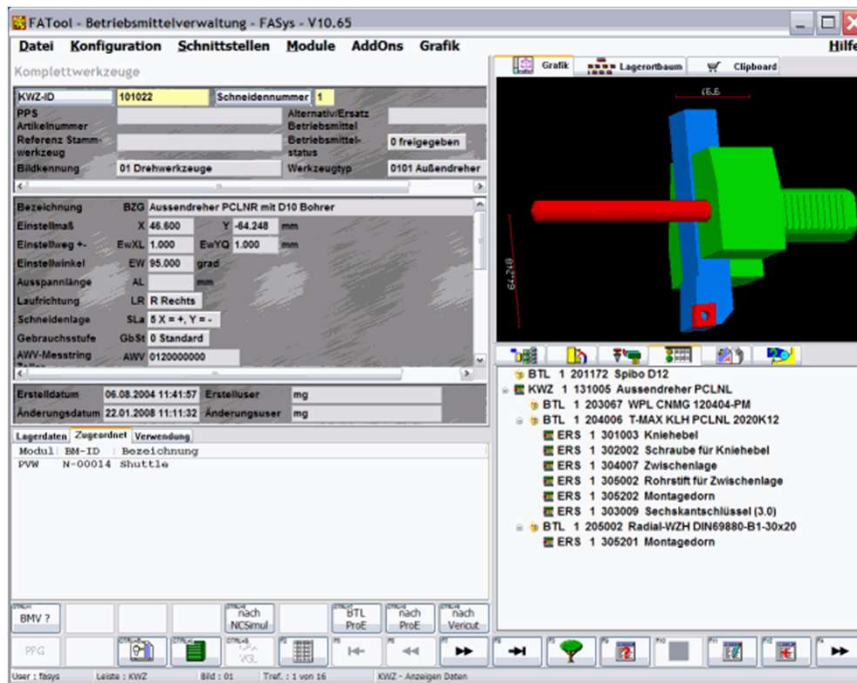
FATool - Betriebsmittelverwaltung - FASys - V10.65

Datei Konfiguration Schnittstellen Module AddOns Grafik Hilfe

Komplettwerkzeuge

| KWZ-ID | 101022 | Schneidennummer | 1 |
|---|---|---|---|
| PPS Artikelnummer | | Alternativ/Ersatz Betriebsmittel | |
| Referenz Stammwerkzeug | | Betriebsmittelstatus | 0 freigegeben |
| Bildkennung | 01 Drehwerkzeuge | Werkzeugtyp | 0101 Außendreher |

Bezeichnung BZG Aussendreher PCLNR mit D10 Bohrer
Einstellmaß X 46.600 Y -64.248 mm
Einstellweg +- EwXL 1.000 EwYQ 1.000 mm
Einstellwinkel EW 95.000 grad
Ausspannlänge AL mm
Laufrichtung LR R Rechts
Schneidenlage SLa 5 X = +, Y = -
Gebrauchsstufe GbSt 0 Standard
AWV-Messstring AWV 0120000000

Erstelldatum 06.08.2004 11:41:57 Erstelluser mg
Änderungsdatum 22.01.2008 11:11:32 Änderungsuser mg

Lagerdaten Zugeordnet Verwendung

Modul BM-ID Bezeichnung
PVW N-00014 Shuttle

Grafik Lagerortbaum Clipboard

46.6
64.248

BTL 1 201172 Spibo D12
KWZ 1 131005 Aussendreher PCLNL
BTL 1 203067 WPL CNMG 120404-PM
BTL 1 204006 T-MAX KLH PCLNL 2020K12
ERS 1 301003 Kniehebel
ERS 1 302002 Schraube für Kniehebel
ERS 1 304007 Zwischenlage
ERS 1 305002 Rohrstift für Zwischenlage
ERS 1 305202 Montagedorn
ERS 1 303009 Sechskantschlüssel (3.0)
BTL 1 205002 Radial-WZH DIN69880-B1-30x20
ERS 1 305201 Montagedorn

BMV ? nach NCSimul BTL ProE nach ProE nach Vericut

PFG VGL

User : fasys Leiste : KWZ Bild : 01 Tref. : 1 von 16 KWZ - Anzeigen Daten